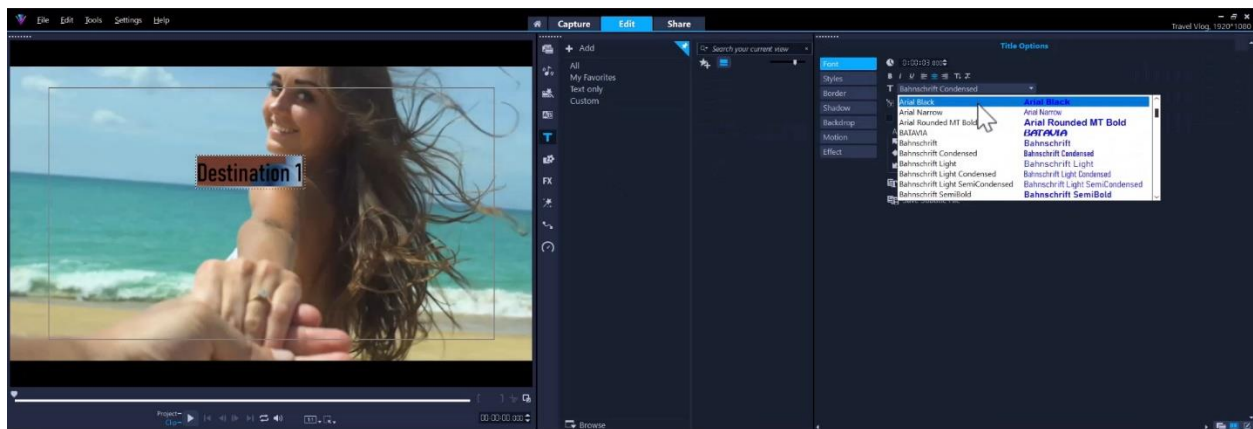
File Edit Tools Settings Help

Capture Edit Share

Travel Vlog, 1920*1080

Destination 1

Project
Clip

00:00:00:000

+ Add

All
My Favorites
Text only
Custom

FX

Browse

Search your current view

Title Options

0:00:03:000

Font
Styles
Border
Shadow
Backdrop
Motion
Effect

Bahnschrift Condensed

| | |
|---|---|
| Arial Black | Arial Black |
| Arial Narrow | Arial Narrow |
| Arial Rounded MT Bold | Arial Rounded MT Bold |
| BATAVIA | BATAVIA |
| Bahnschrift | Bahnschrift |
| Bahnschrift Condensed | Bahnschrift Condensed |
| Bahnschrift Light | Bahnschrift Light |
| Bahnschrift Light Condensed | Bahnschrift Light Condensed |
| Bahnschrift Light SemiCondensed | Bahnschrift Light SemiCondensed |
| Bahnschrift SemiBold | Bahnschrift SemiBold |